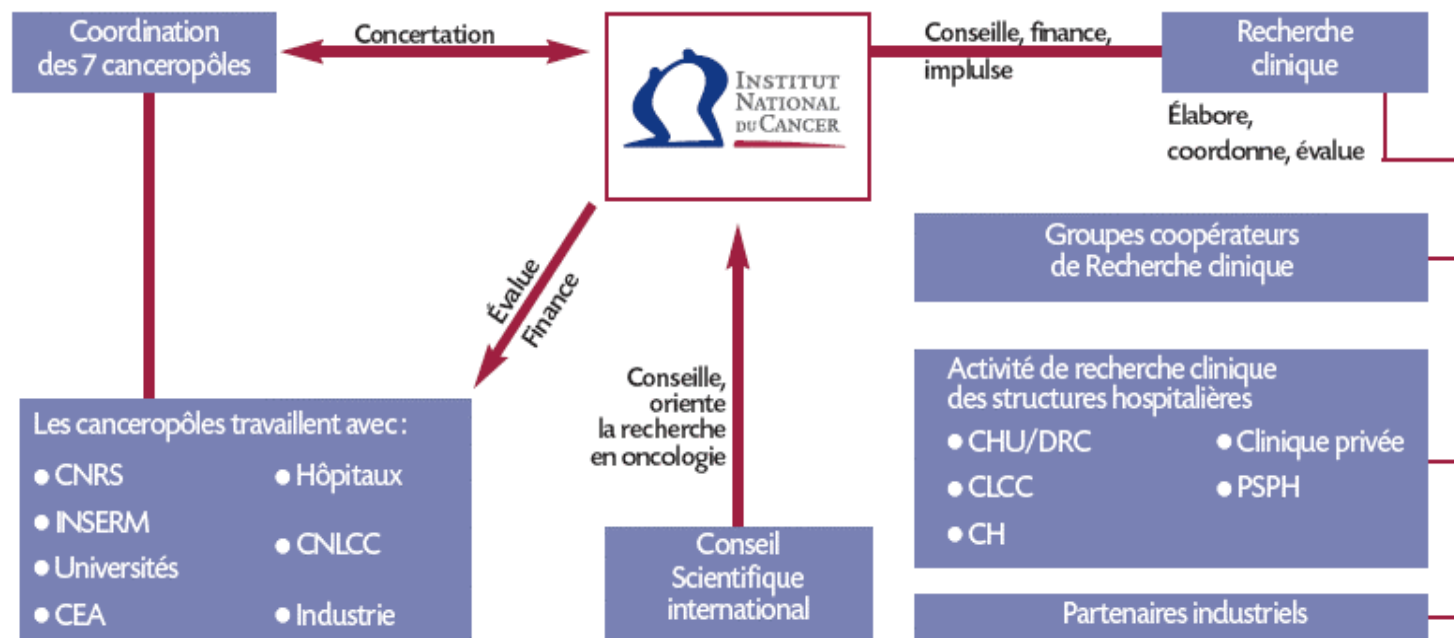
Coordination des 7 canceropôles

Concertation

INSTITUT NATIONAL DU CANCER

Conseille, finance, implulse

Recherche clinique

Élabore, coordonne, évalue

Groupes coopérateurs de Recherche clinique

Évalue
Finance

Conseille, oriente la recherche en oncologie

Activité de recherche clinique des structures hospitalières

• CHU/DRC
• CLCC
• CH
• Clinique privée
• PSPH

Les canceropôles travaillent avec :

• CNRS
• INSERM
• Universités
• CEA
• Hôpitaux
• CNLCC
• Industrie

Conseil Scientifique international

Partenaires industriels